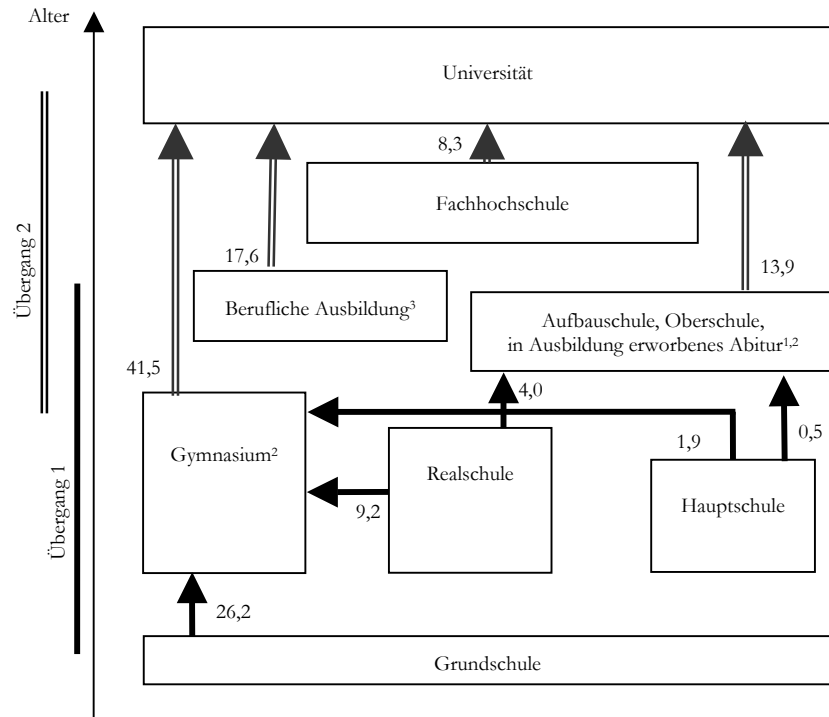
Alter

Universität

Übergang 2

8,3

Fachhochschule

17,6

13,9

Berufliche Ausbildung³

Aufbauschule, Oberschule, in Ausbildung erworbenes Abitur$^{1,2}$

Übergang 1

41,5

4,0

Gymnasium²

Realschule

1,9

0,5

9,2

Hauptschule

26,2

Grundschule